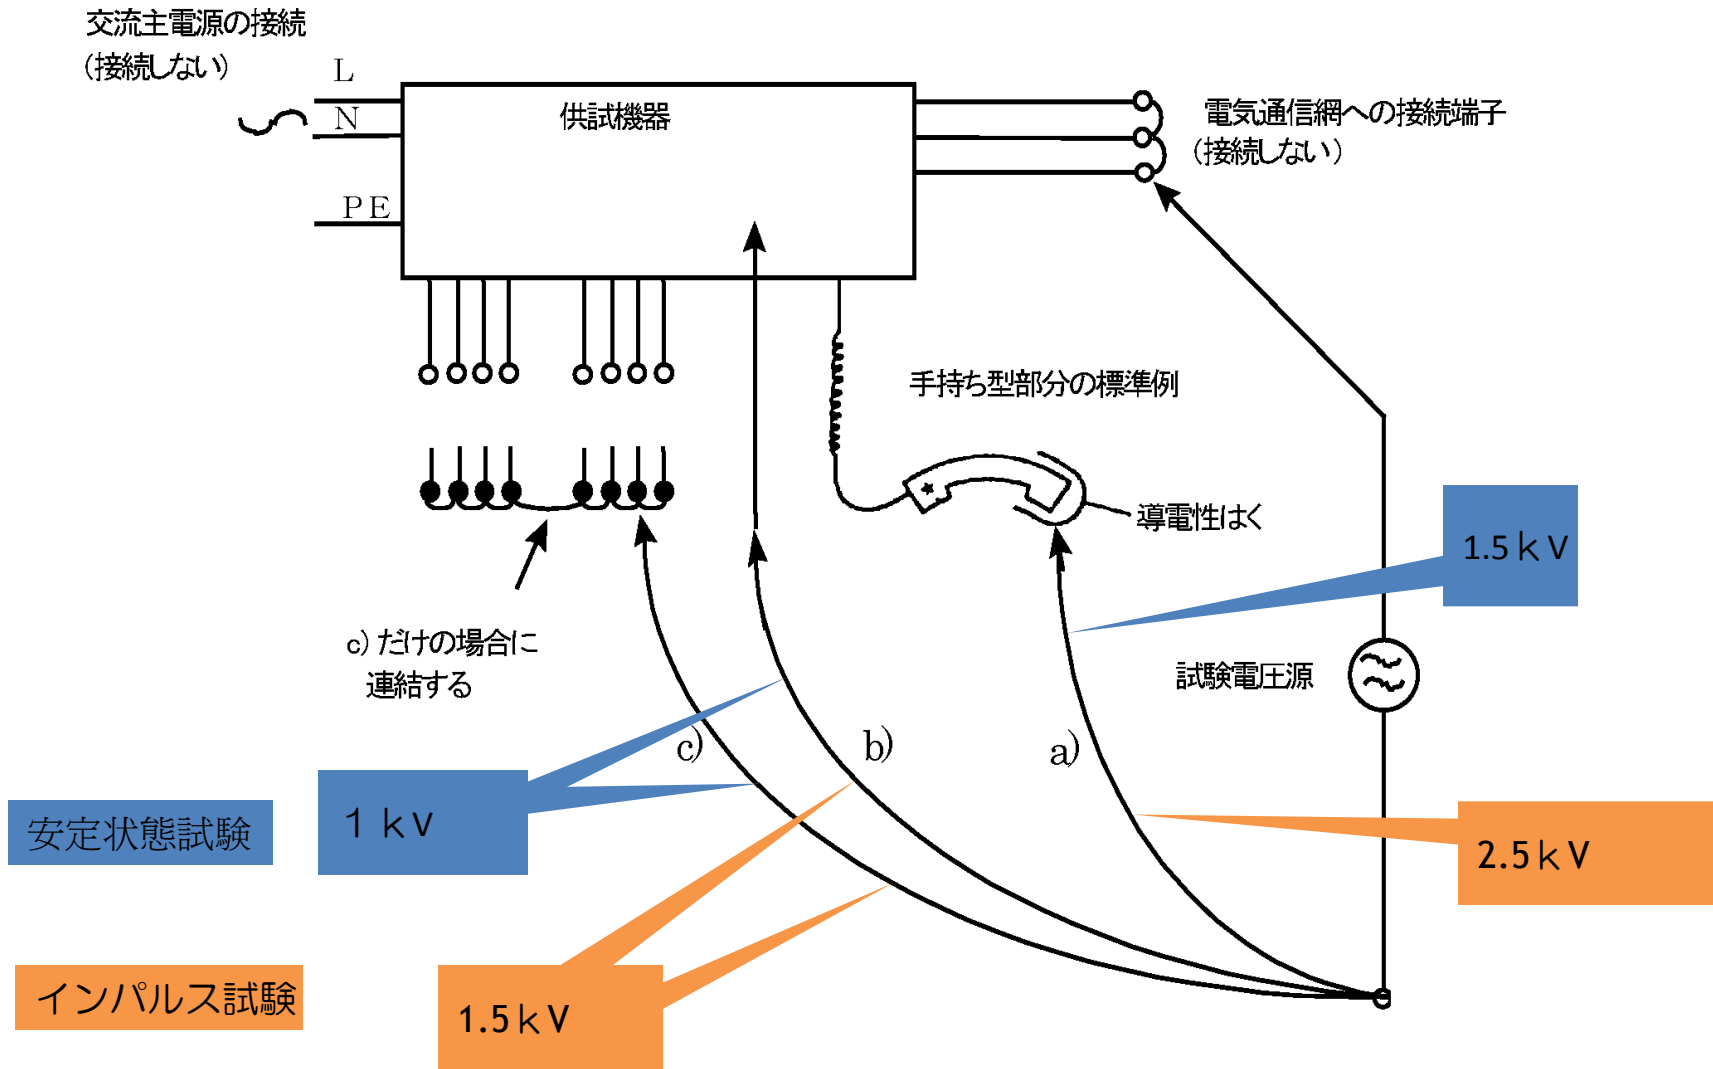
交流主電源の接続
(接続しない)

L
N
PE

供試機器

電気通信網への接続端子
(接続しない)

手持ち型部分の標準例

導電性はく

1.5ｋV

c) だけの場合に
連結する

試験電圧源

c)
b)
a)

安定状態試験

1 ｋV

2.5ｋV

インパルス試験

1.5ｋV